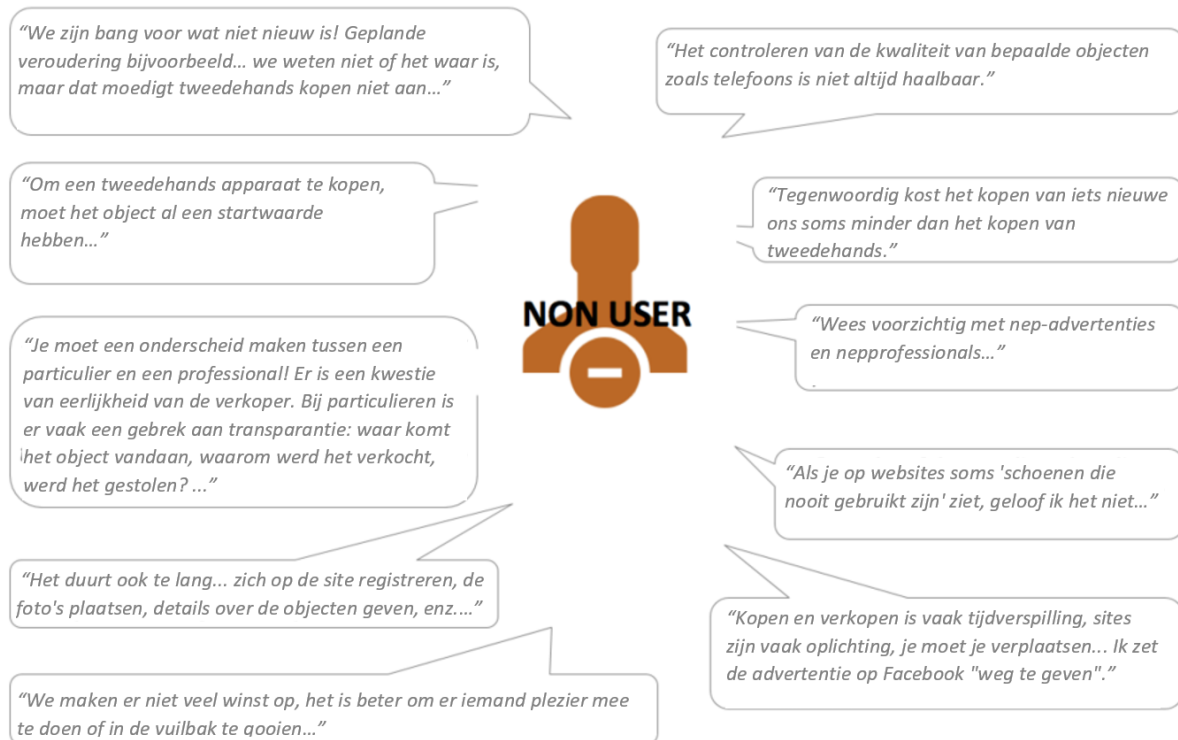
“We zijn bang voor wat niet nieuw is! Geplande veroudering bijvoorbeeld… we weten niet of het waar is, maar dat moedigt tweedehands kopen niet aan…”

“Het controleren van de kwaliteit van bepaalde objecten zoals telefoons is niet altijd haalbaar.”

“Om een tweedehands apparaat te kopen, moet het object al een startwaarde hebben…”

“Tegenwoordig kost het kopen van iets nieuwe ons soms minder dan het kopen van tweedehands.”

NON USER

“Wees voorzichtig met nep-advertenties en nepprofessionals…”

“Je moet een onderscheid maken tussen een particulier en een professional! Er is een kwestie van eerlijkheid van de verkoper. Bij particulieren is er vaak een gebrek aan transparantie: waar komt het object vandaan, waarom werd het verkocht, werd het gestolen? ...”

“Als je op websites soms 'schoenen die nooit gebruikt zijn' ziet, geloof ik het niet…”

“Het duurt ook te lang... zich op de site registreren, de foto's plaatsen, details over de objecten geven, enz.…”

“Kopen en verkopen is vaak tijdverspilling, sites zijn vaak oplichting, je moet je verplaatsen... Ik zet de advertentie op Facebook "weg te geven".”

“We maken er niet veel winst op, het is beter om er iemand plezier mee te doen of in de vuilbak te gooien…”